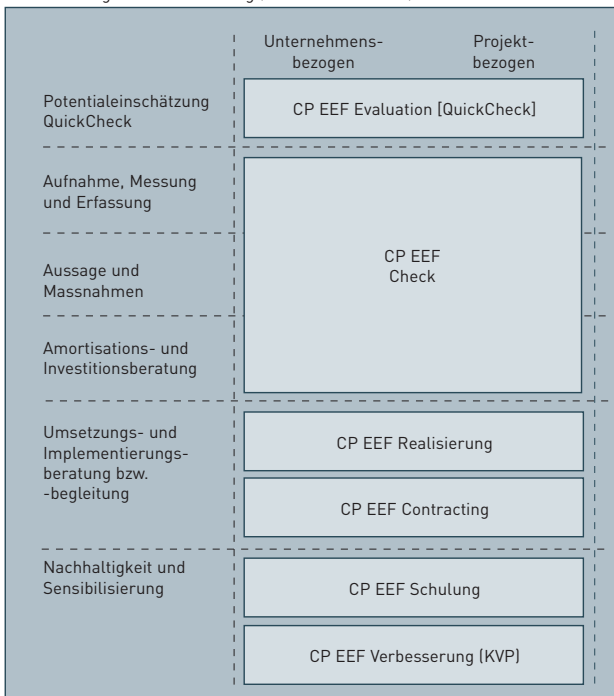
Unternehmensbezogen

Projektbezogen

Potentialeinschätzung QuickCheck

CP EEF Evaluation [QuickCheck]

Aufnahme, Messung und Erfassung

Aussage und Massnahmen

Amortisations- und Investitionsberatung

CP EEF Check

Umsetzungs- und Implementierungsberatung bzw. -begleitung

CP EEF Realisierung

CP EEF Contracting

Nachhaltigkeit und Sensibilisierung

CP EEF Schulung

CP EEF Verbesserung (KVP)